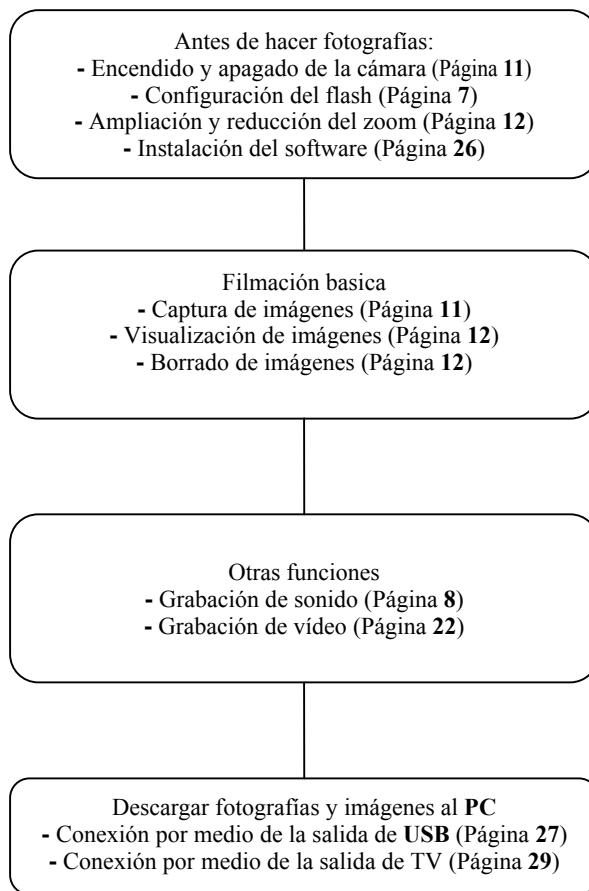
Antes de hacer fotografías:
- Encendido y apagado de la cámara (Página 11)
- Configuración del flash (Página 7)
- Ampliación y reducción del zoom (Página 12)
- Instalación del software (Página 26)

Filmación basica
- Captura de imágenes (Página 11)
- Visualización de imágenes (Página 12)
- Borrado de imágenes (Página 12)

Otras funciones
- Grabación de sonido (Página 8)
- Grabación de vídeo (Página 22)

Descargar fotografías y imágenes al PC
- Conexión por medio de la salida de USB (Página 27)
- Conexión por medio de la salida de TV (Página 29)